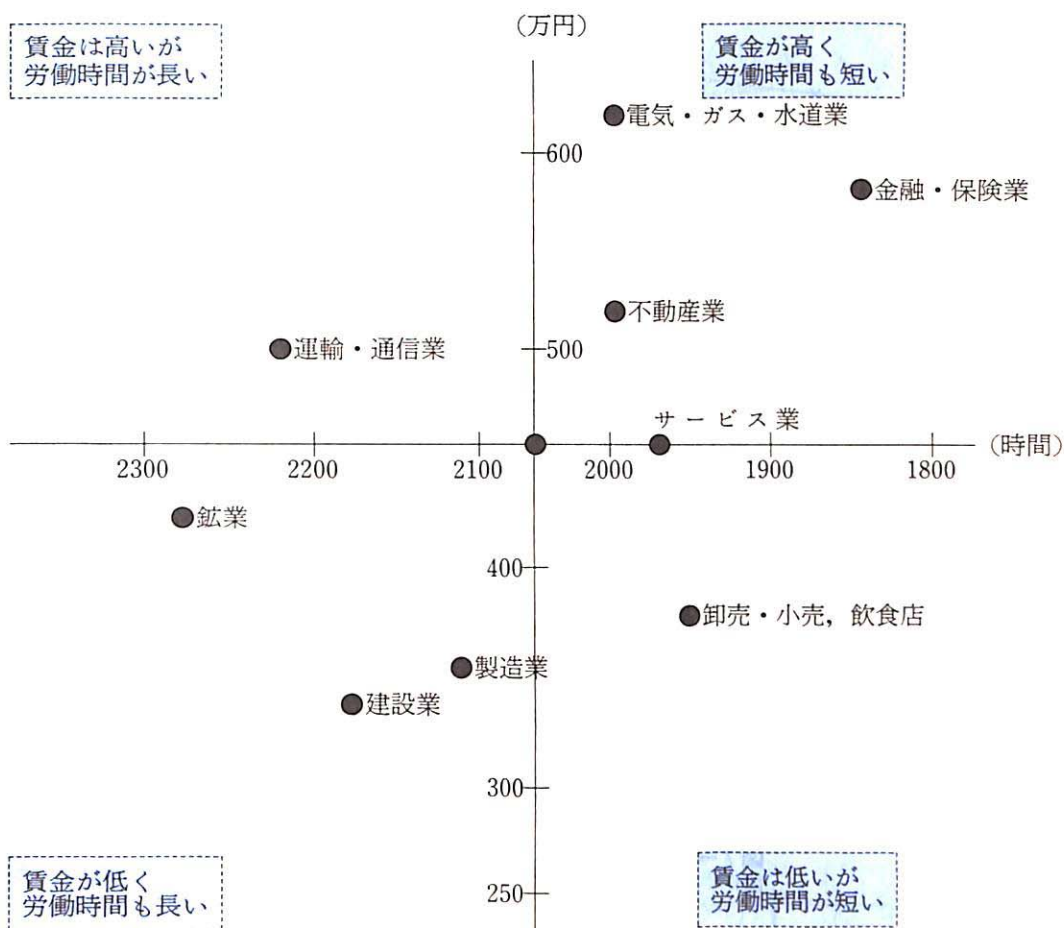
(万円)

賃金は高いが
労働時間が長い

賃金が高く
労働時間も短い

電気・ガス・水道業

600

金融・保険業

不動産業

運輸・通信業

500

サービス業

2300 2200 2100 2000 1900 1800 (時間)

鉱業

400

卸売・小売，飲食店

製造業

建設業

300

賃金が低く
労働時間も長い

250

賃金は低いが
労働時間が短い